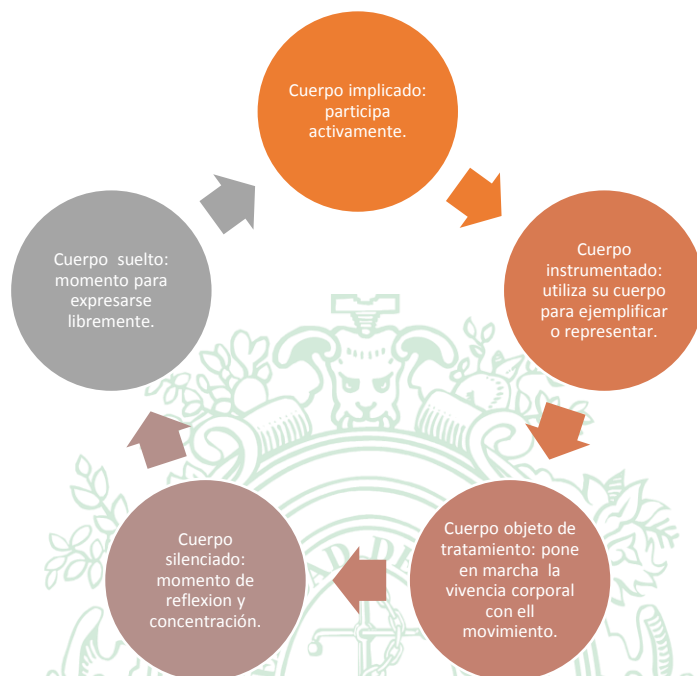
Cuerpo implicado: participa activamente.

Cuerpo instrumentado: utiliza su cuerpo para ejemplificar o representar.

Cuerpo objeto de tratamiento: pone en marcha la vivencia corporal con ell movimiento.

Cuerpo silenciado: momento de reflexion y concentración.

Cuerpo suelto: momento para expresarse libremente.